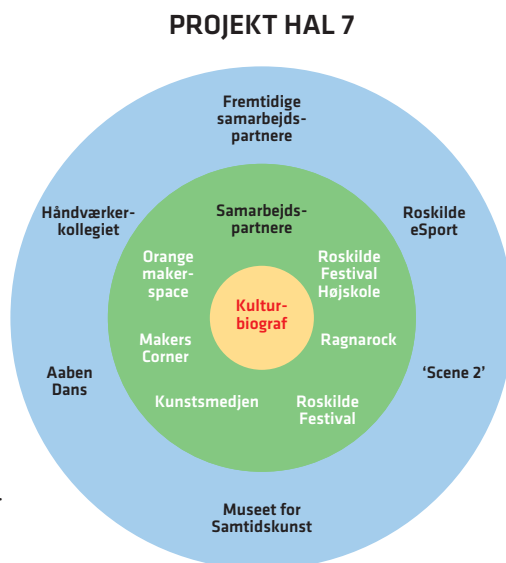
PROJEKT HAL 7

Fremtidige samarbejdspartnere

Håndværkerkollegiet

Roskilde eSport

Samarbejdspartnere

Orange makerspace

Roskilde Festival Højskole

Kulturbiograf

Makers Corner

Ragnarock

Aaben Dans

'Scene 2'

Kunstsmedjen

Roskilde Festival

Museet for Samtidskunst